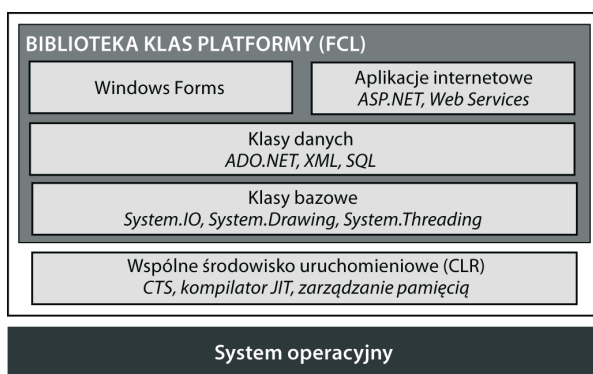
BIBLIOTEKA KLAS PLATFORMY (FCL)

Windows Forms

Aplikacje internetowe
ASP.NET, Web Services

Klasy danych
ADO.NET, XML, SQL

Klasy bazowe
System.IO, System.Drawing, System.Threading

Wspólne środowisko uruchomieniowe (CLR)
CTS, kompilator JIT, zarządzanie pamięcią

System operacyjny